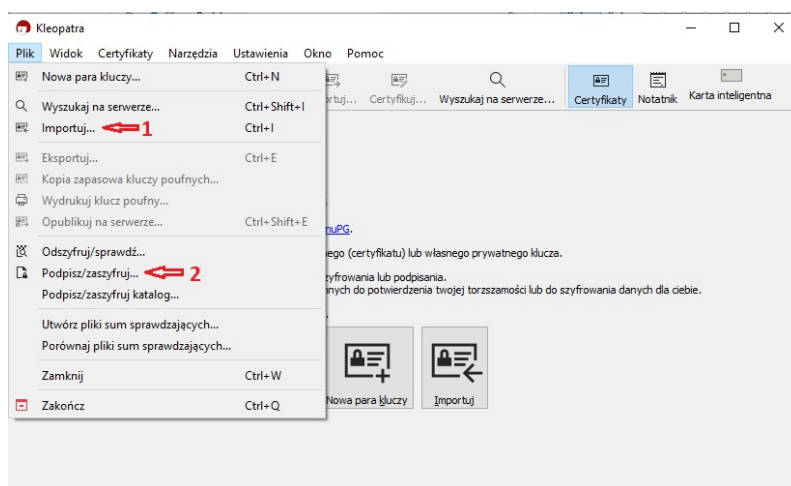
Kleopatra

Plik Widok Certyfikaty Narzędzia Ustawienia Okno Pomoc

Nowa para kluczy... Ctrl+N
Wyszukaj na serwerze... Ctrl+Shift+I
Importuj... Ctrl+I
1
Eksportuj... Ctrl+E
Kopia zapasowa kluczy poufnych...
Wydrukuj klucz poufny...
Opublikuj na serwerze... Ctrl+Shift+E
Odszyfruj/sprawdź...
Podpisz/zaszyfruj...
2
Podpisz/zaszyfruj katalog...
Utwórz pliki sum sprawdzających...
Porównaj pliki sum sprawdzających...
Zamknij Ctrl+W
Zakończ Ctrl+Q

ortuj... Certyfikuj... Wyszukaj na serwerze... Certyfikaty Notatnik Karta inteligentna

nuPG.
ego (certyfikatu) lub własnego prywatnego klucza.
yfrowania lub podpisania.
nych do potwierdzenia twojej torszamości lub do szyfrowania danych dla ciebie.

Nowa para kluczy
Importuj